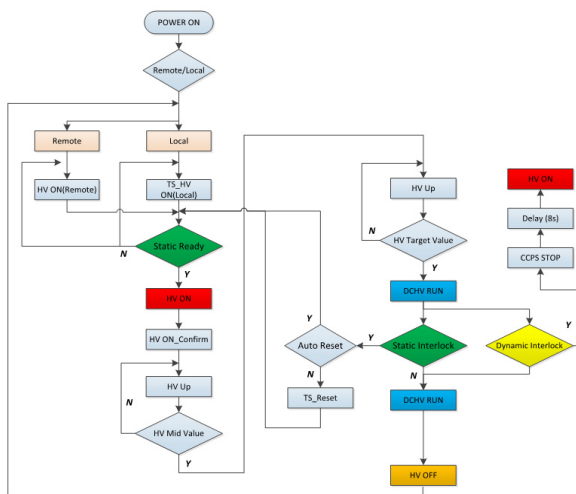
POWER ON

Remote/Local

Remote

Local

HV ON(Remote)

TS_HV ON(Local)

Static Ready

N

Y

HV ON

HV ON_Confirm

HV Up

N

HV Mid Value

Y

HV Up

N

HV Target Value

Y

DCHV RUN

Y

Auto Reset

Y

Static Interlock

Dynamic Interlock

Y

N

TS_Reset

N

DCHV RUN

HV OFF

HV ON

Delay (8s)

CCPS STOP